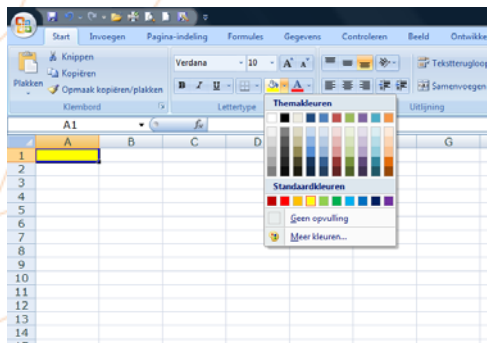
Start Invoegen Pagina-indeling Formules Gegevens Controleren Beeld Ontwikke

Plakken
Knippen
Kopiëren
Opmaak kopiëren/plakken
Klembord

Verdana 10 A A
B I U A
Lettertype

Tekstterugloop
Samenvoegen
Uitlijning

A1 $f_x$

Themakleuren
Standaardkleuren
Geen opvulling
Meer kleuren...

A B C D G
1
2
3
4
5
6
7
8
9
10
11
12
13
14